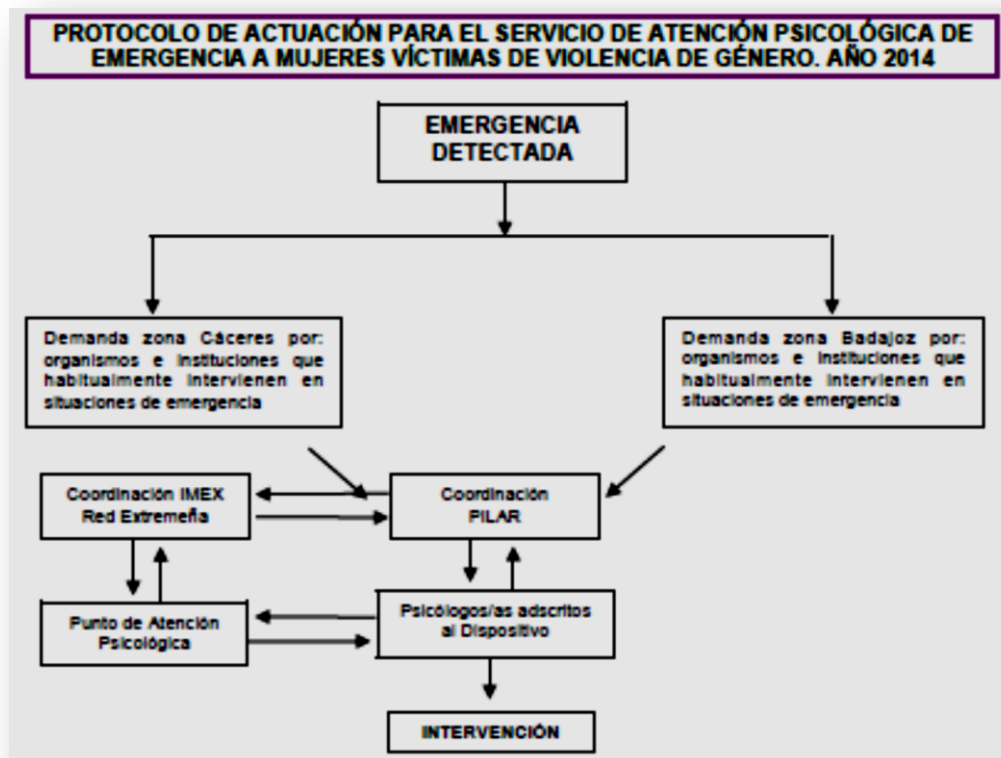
PROTOCOLO DE ACTUACIÓN PARA EL SERVICIO DE ATENCIÓN PSICOLÓGICA DE EMERGENCIA A MUJERES VÍCTIMAS DE VIOLENCIA DE GÉNERO. AÑO 2014

EMERGENCIA DETECTADA

Demanda zona Cáceres por: organismos e instituciones que habitualmente intervienen en situaciones de emergencia

Demanda zona Badajoz por: organismos e instituciones que habitualmente intervienen en situaciones de emergencia

Coordinación IMEX Red Extremeña

Coordinación PILAR

Punto de Atención Psicológica

Psicólogos/as adscritos al Dispositivo

INTERVENCIÓN